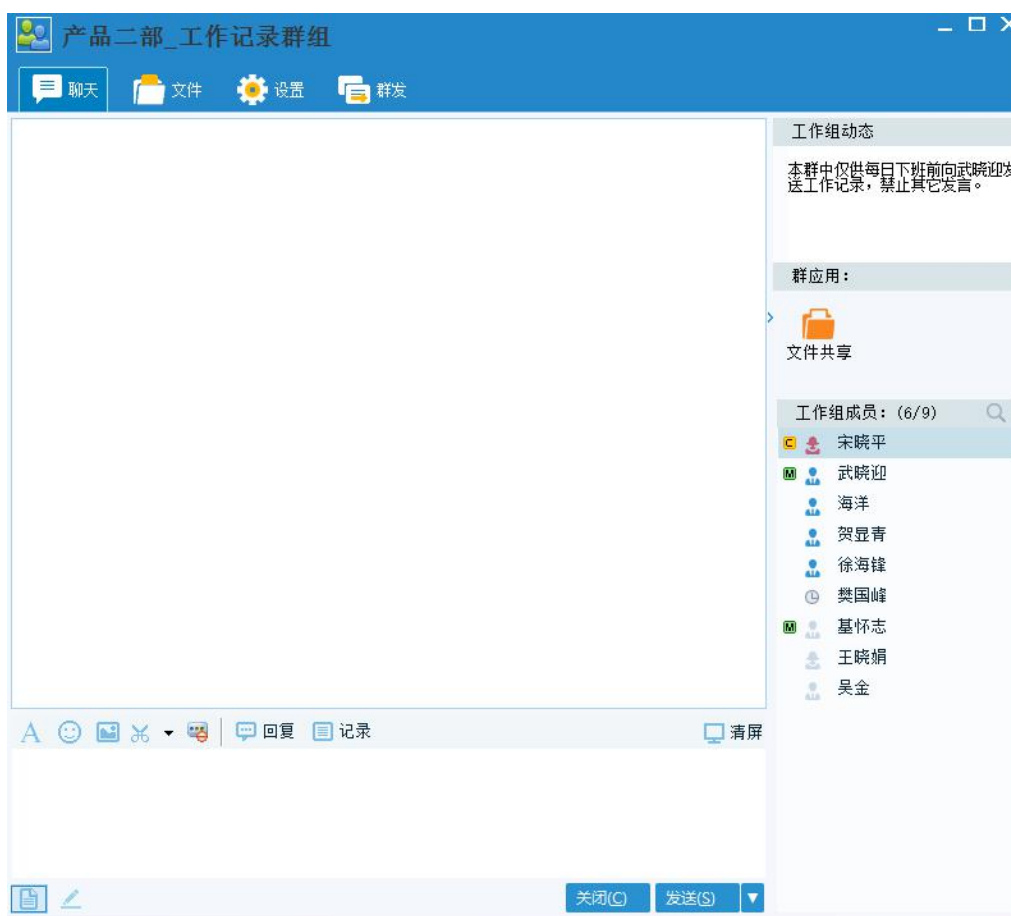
产品二部_工作记录群组

聊天 文件 设置 群发

工作组动态

本群中仅供每日下班前向武晓迎发送工作记录，禁止其它发言。

群应用：

文件共享

工作组成员：(6/9)

C 宋晓平
M 武晓迎
海洋
贺昱青
徐海锋
樊国峰
M 綦怀志
王晓娟
吴金

A 回复 记录 清屏

关闭(C) 发送(S)